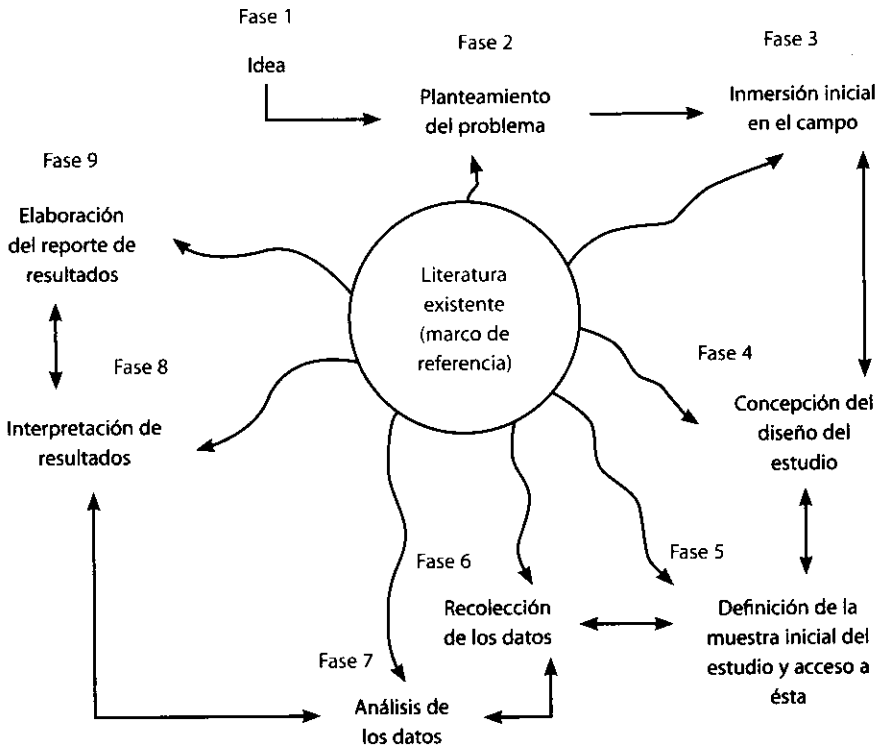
Fase 1

Idea

Fase 2

Planteamiento del problema

Fase 3

Inmersión inicial en el campo

Fase 9

Elaboración del reporte de resultados

Literatura existente (marco de referencia)

Fase 4

Concepción del diseño del estudio

Fase 8

Interpretación de resultados

Fase 5

Definición de la muestra inicial del estudio y acceso a ésta

Fase 6

Recolección de los datos

Fase 7

Análisis de los datos